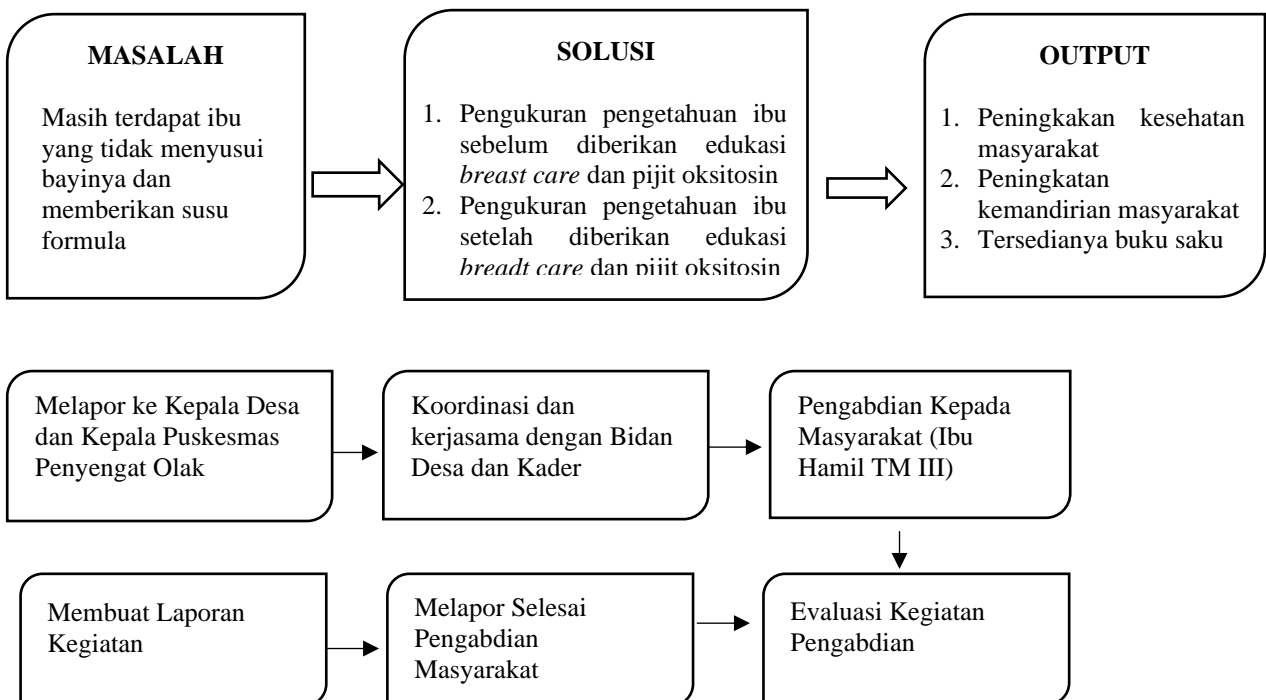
MASALAH

Masih terdapat ibu yang tidak menyusui bayinya dan memberikan susu formula

SOLUSI

1. Pengukuran pengetahuan ibu sebelum diberikan edukasi *breast care* dan pijit oksitosin
2. Pengukuran pengetahuan ibu setelah diberikan edukasi *breadt care* dan pijit oksitosin

OUTPUT

1. Peningkakan kesehatan masyarakat
2. Peningkatan kemandirian masyarakat
3. Tersedianya buku saku

Melapor ke Kepala Desa dan Kepala Puskesmas Penyengat Olak

Koordinasi dan kerjasama dengan Bidan Desa dan Kader

Pengabdian Kepada Masyarakat (Ibu Hamil TM III)

Membuat Laporan Kegiatan

Melapor Selesai Pengabdian Masyarakat

Evaluasi Kegiatan Pengabdian